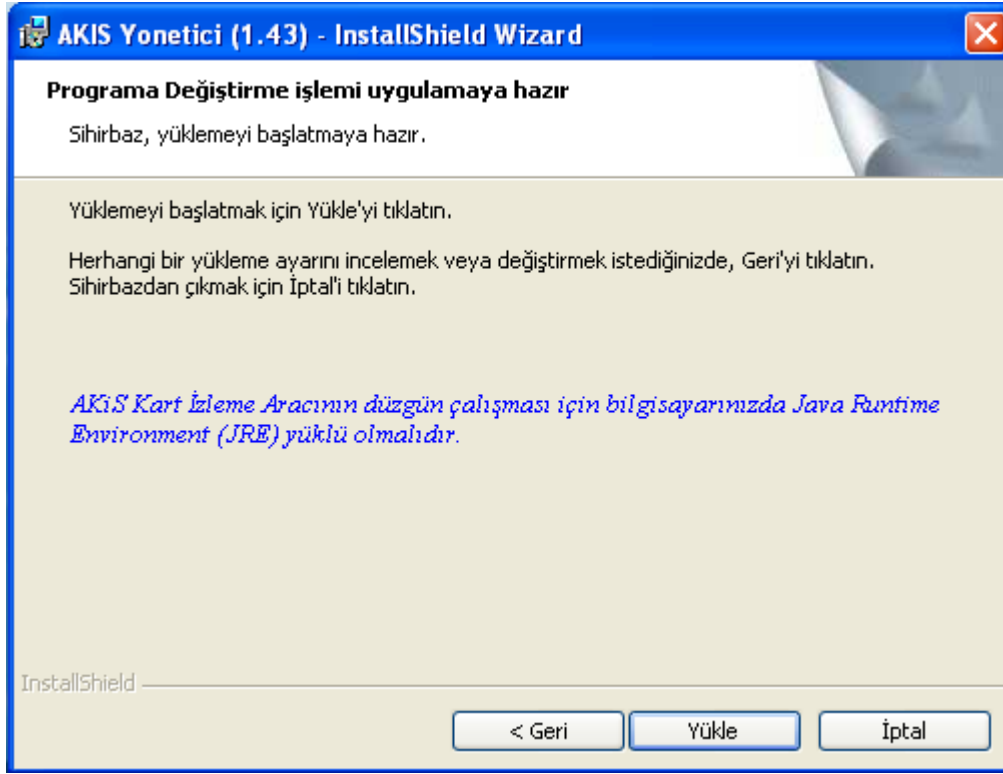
AKIS Yonetici (1.43) - InstallShield Wizard

Programa Değiştirme işlemi uygulamaya hazır

Sihirbaz, yüklemeyi başlatmaya hazır.

Yüklemeyi başlatmak için Yükle'yi tıklatın.

Herhangi bir yükleme ayarını incelemek veya değiştirmek istediğinizde, Geri'yi tıklatın. Sihirbazdan çıkmak için İptal'i tıklatın.

AKiS Kart İzleme Aracının düzgün çalışması için bilgisayarınızda Java Runtime Environment (JRE) yüklü olmalıdır.

InstallShield

< Geri

Yükle

İptal